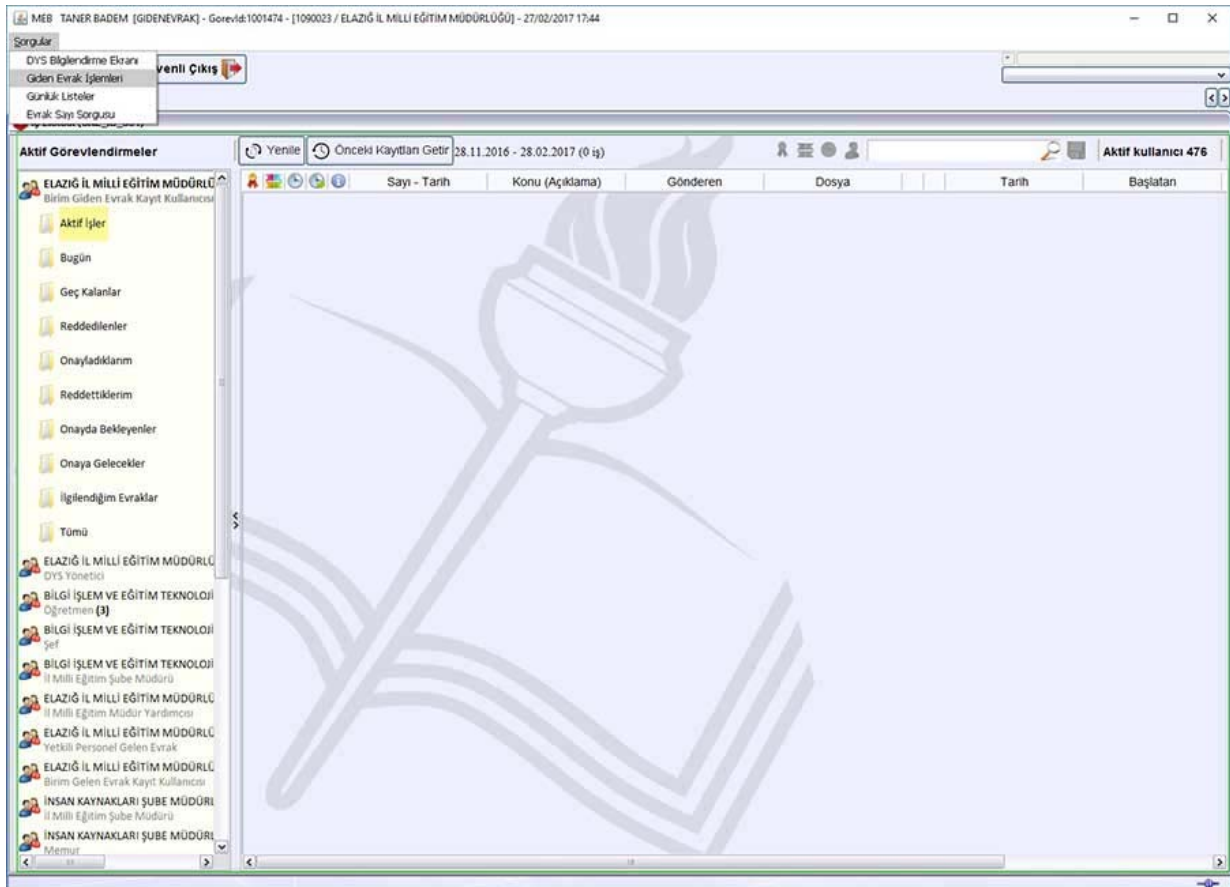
MEB TANER BADEM [GIDENEVRAK] - Gorevld:1001474 - [1090023 / ELAZIĞ İL MİLLİ EĞİTİM MÜDÜRLÜĞÜ] - 27/02/2017 17:44

Sorgular

DYS Bilgilendirme Ekranı
Giden Evrak İşlemleri
Günlük Listeler
Evrak Sayı Sorgusu

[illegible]venli Çıkış

Aktif Görevlendirmeler

Yenile | Önceki Kayıtları Getir | 28.11.2016 - 28.02.2017 (0 iş)

Aktif kullanıcı 476

| Sayı - Tarih | Konu (Açıklama) | Gönderen | Dosya | Tarih | Başlatan |
|---|---|---|---|---|---|

ELAZIĞ İL MİLLİ EĞİTİM MÜDÜRLÜ
Birim Giden Evrak Kayıt Kullanıcısı

Aktif İşler
Bugün
Geç Kalanlar
Reddedilenler
Onayladıklarım
Reddettiklerim
Onayda Bekleyenler
Onaya Gelecekler
İlgilendiğim Evraklar
Tümü

ELAZIĞ İL MİLLİ EĞİTİM MÜDÜRLÜ
DYS Yönetici
BİLGİ İŞLEM VE EĞİTİM TEKNOLOJİ
Öğretmen (3)
BİLGİ İŞLEM VE EĞİTİM TEKNOLOJİ
Şef
BİLGİ İŞLEM VE EĞİTİM TEKNOLOJİ
İl Milli Eğitim Şube Müdürü
ELAZIĞ İL MİLLİ EĞİTİM MÜDÜRLÜ
İl Milli Eğitim Müdür Yardımcısı
ELAZIĞ İL MİLLİ EĞİTİM MÜDÜRLÜ
Yetkili Personel Gelen Evrak
ELAZIĞ İL MİLLİ EĞİTİM MÜDÜRLÜ
Birim Gelen Evrak Kayıt Kullanıcısı
İNSAN KAYNAKLARI ŞUBE MÜDÜRL
İl Milli Eğitim Şube Müdürü
İNSAN KAYNAKLARI ŞUBE MÜDÜRL
Memur